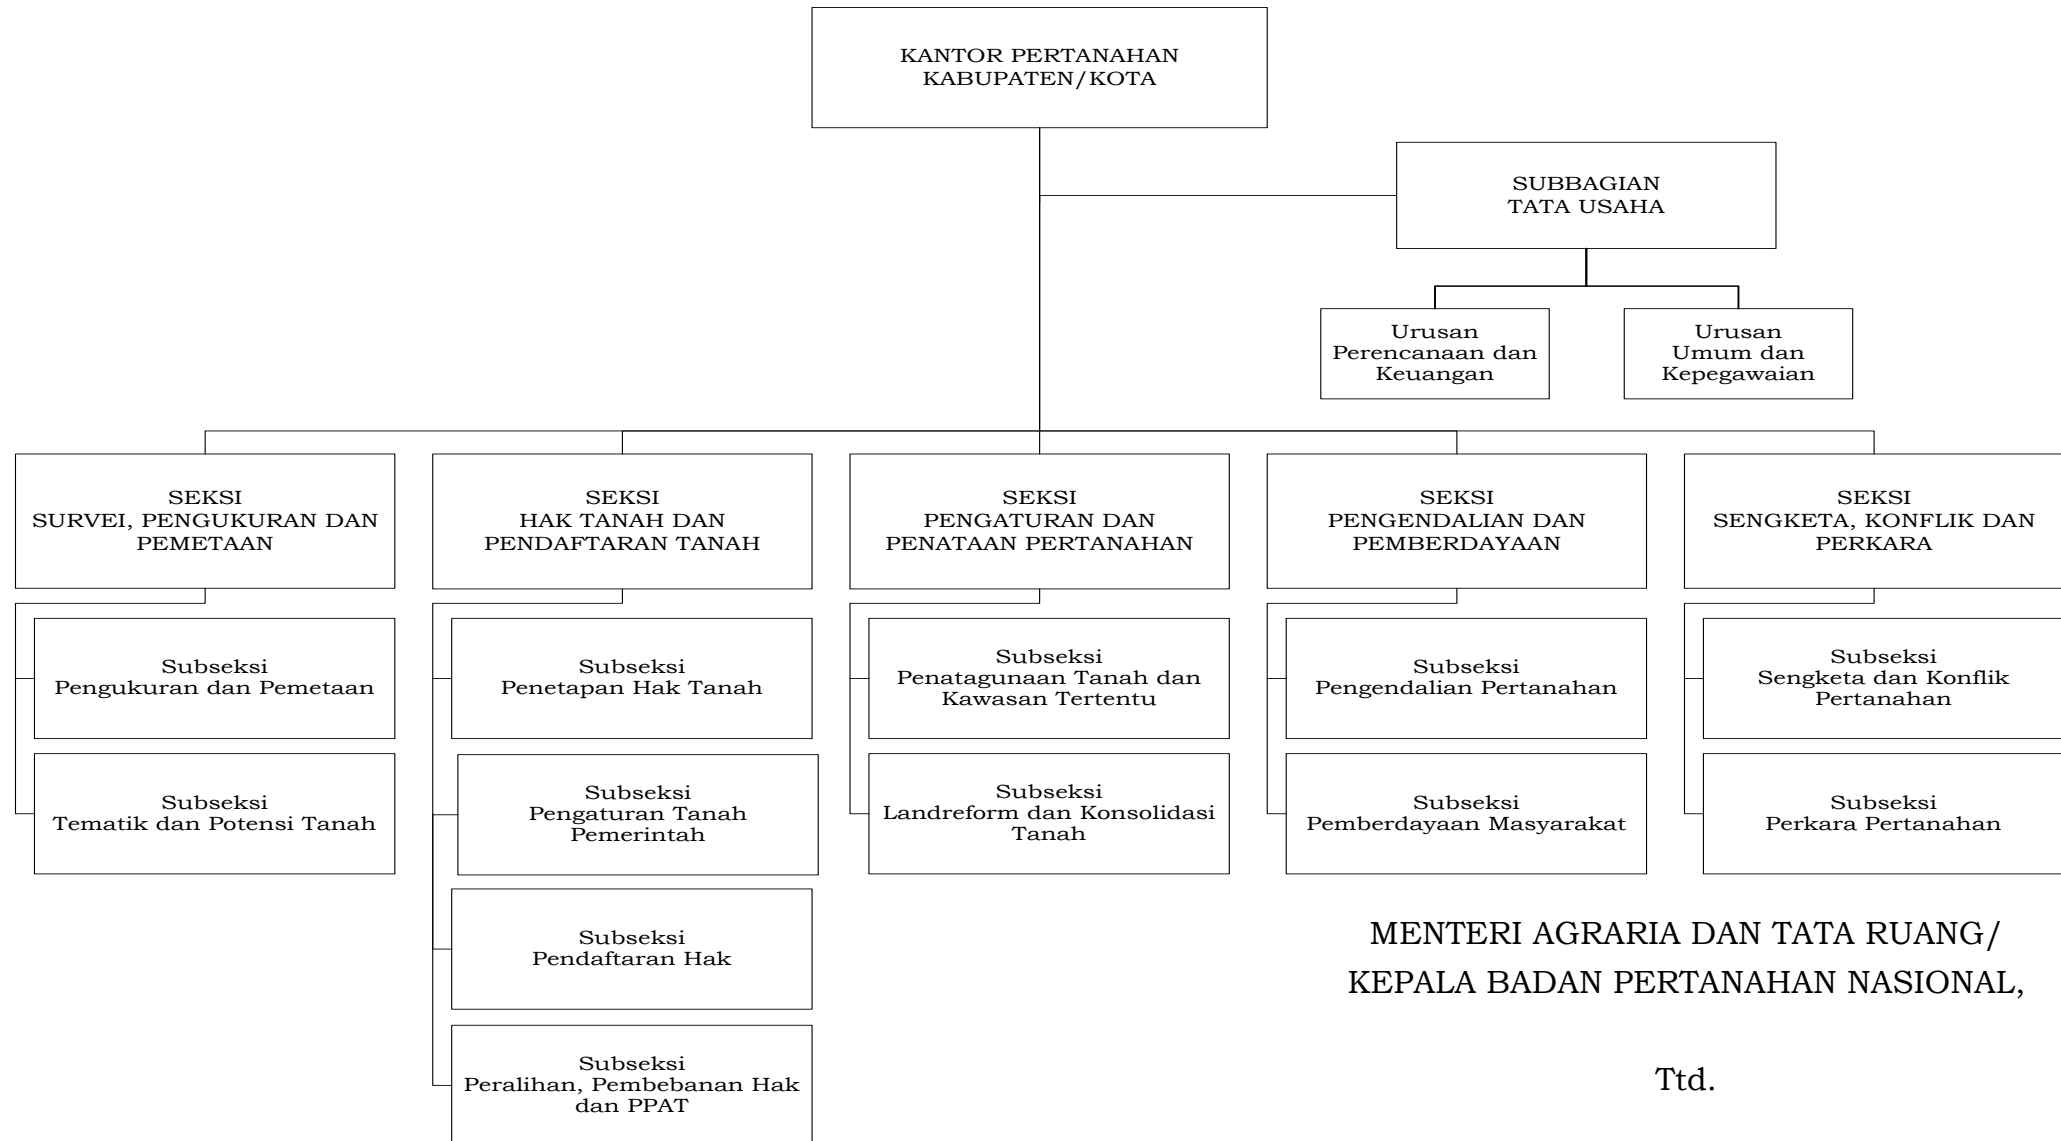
KANTOR PERTANAHAN KABUPATEN/KOTA

SUBBAGIAN TATA USAHA

Urusan Perencanaan dan Keuangan

Urusan Umum dan Kepegawaian

SEKSI SURVEI, PENGUKURAN DAN PEMETAAN

Subseksi Pengukuran dan Pemetaan

Subseksi Tematik dan Potensi Tanah

SEKSI HAK TANAH DAN PENDAFTARAN TANAH

Subseksi Penetapan Hak Tanah

Subseksi Pengaturan Tanah Pemerintah

Subseksi Pendaftaran Hak

Subseksi Peralihan, Pembebanan Hak dan PPAT

SEKSI PENGATURAN DAN PENATAAN PERTANAHAN

Subseksi Penatagunaan Tanah dan Kawasan Tertentu

Subseksi Landreform dan Konsolidasi Tanah

SEKSI PENGENDALIAN DAN PEMBERDAYAAN

Subseksi Pengendalian Pertanahan

Subseksi Pemberdayaan Masyarakat

SEKSI SENGKETA, KONFLIK DAN PERKARA

Subseksi Sengketa dan Konflik Pertanahan

Subseksi Perkara Pertanahan

MENTERI AGRARIA DAN TATA RUANG/
KEPALA BADAN PERTANAHAN NASIONAL,

Ttd.